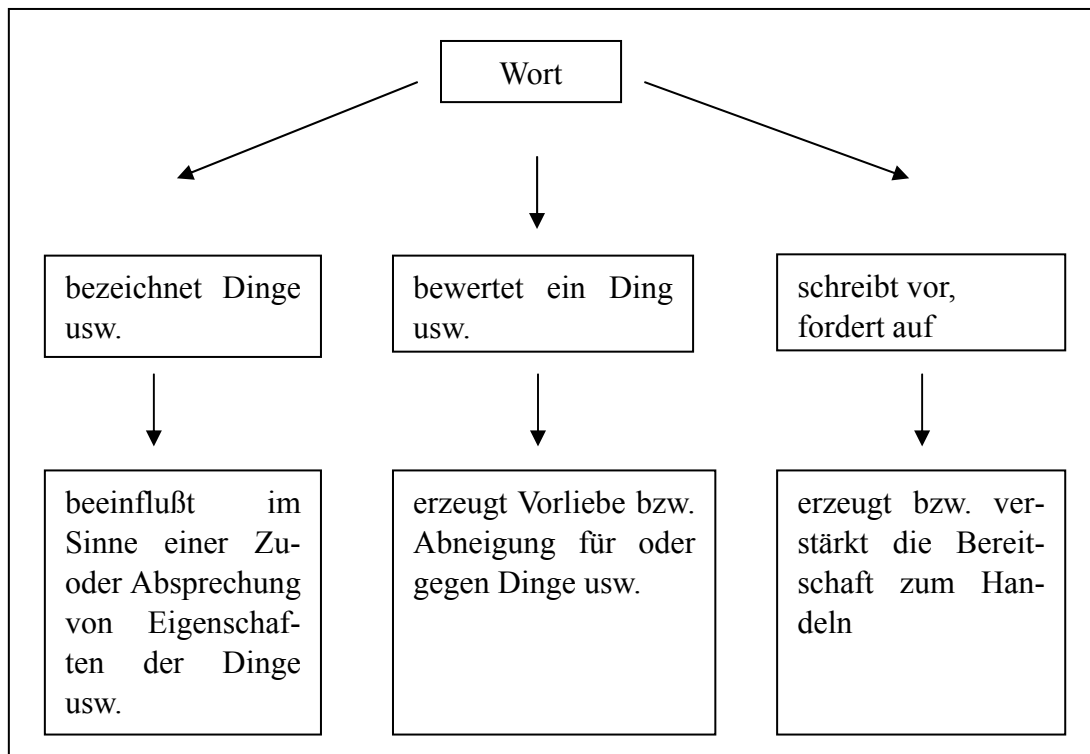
Wort

bezeichnet Dinge usw.

bewertet ein Ding usw.

schreibt vor, fordert auf

beeinflußt im Sinne einer Zu- oder Absprechung von Eigenschaften der Dinge usw.

erzeugt Vorliebe bzw. Abneigung für oder gegen Dinge usw.

erzeugt bzw. verstärkt die Bereitschaft zum Handeln